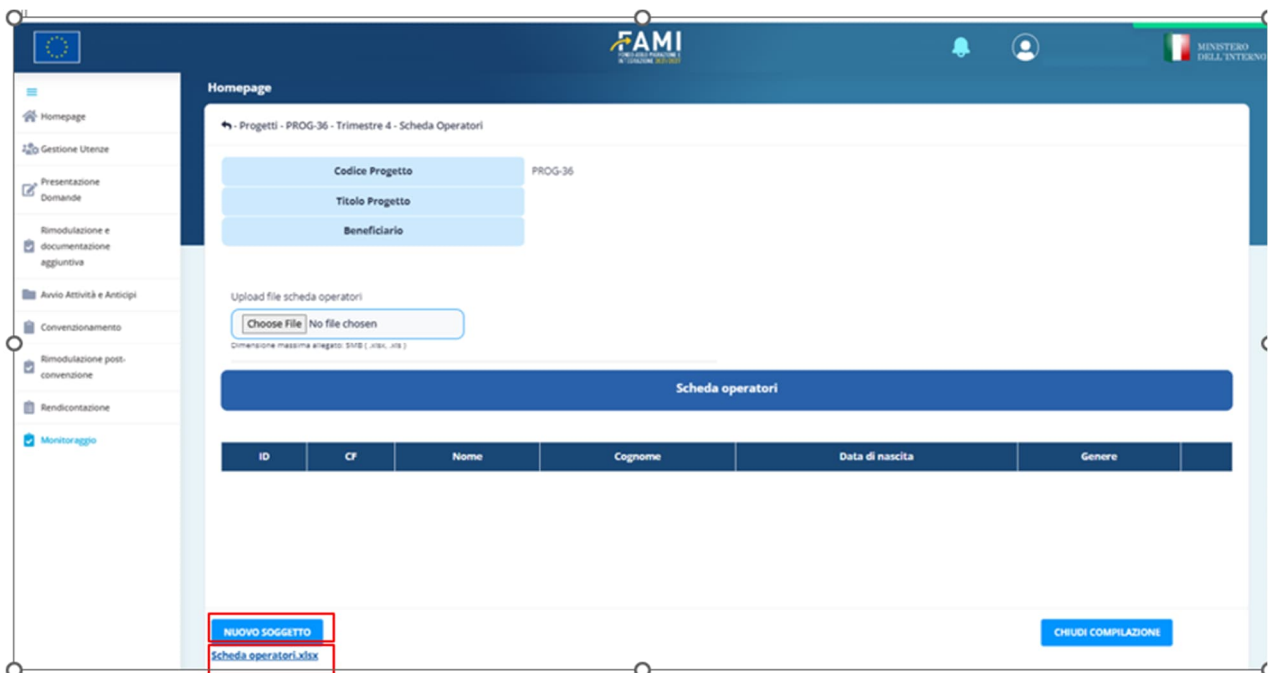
FAMI
FONDO ASILO MIGRAZIONE E INTEGRAZIONE 2021-2027

MINISTERO DELL'INTERNO

Homepage
Gestione Utenze
Presentazione Domande
Rimodulazione e documentazione aggiuntiva
Avvio Attività e Anticipi
Convenzionamento
Rimodulazione post-convenzione
Rendicontazione
Monitoraggio

Homepage

- Progetti - PROG-36 - Trimestre 4 - Scheda Operatori

| Codice Progetto | PROG-36 |
|---|---|
| Titolo Progetto | |
| Beneficiario | |

Upload file scheda operatori
Choose File No file chosen
Dimensione massima allegati: 5MB ( .xlsx, .xls )

Scheda operatori

| ID | CF | Nome | Cognome | Data di nascita | Genere |
|---|---|---|---|---|---|

NUOVO SOGGETTO
CHIUDI COMPILAZIONE
Scheda operatori.xlsx